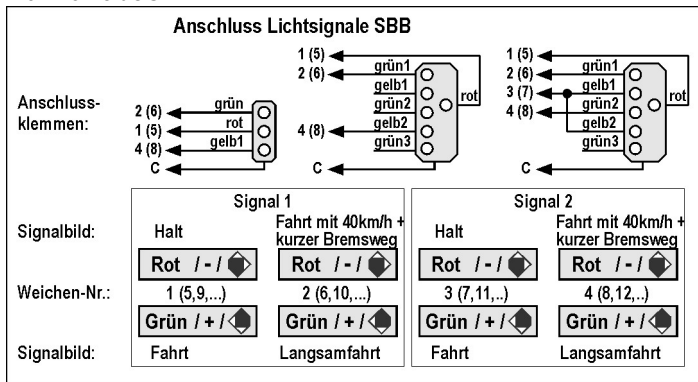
Anschluss Lichtsignale SBB

Anschlussklemmen:

2 (6) grün
1 (5) rot
4 (8) gelb1
C

1 (5) grün1
2 (6) gelb1
grün2 rot
4 (8) gelb2
grün3
C

1 (5) grün1
2 (6) gelb1
3 (7) grün2 rot
4 (8) gelb2
grün3
C

| | Signal 1 | | Signal 2 | |
|---|---|---|---|---|
| Signalbild: | Halt | Fahrt mit 40km/h + kurzer Bremsweg | Halt | Fahrt mit 40km/h + kurzer Bremsweg |
| | Rot / - / | Rot / - / | Rot / - / | Rot / - / |
| Weichen-Nr.: | 1 (5,9,...) | 2 (6,10,...) | 3 (7,11,..) | 4 (8,12,..) |
| | Grün / + / | Grün / + / | Grün / + / | Grün / + / |
| Signalbild: | Fahrt | Langsamfahrt | Fahrt | Langsamfahrt |